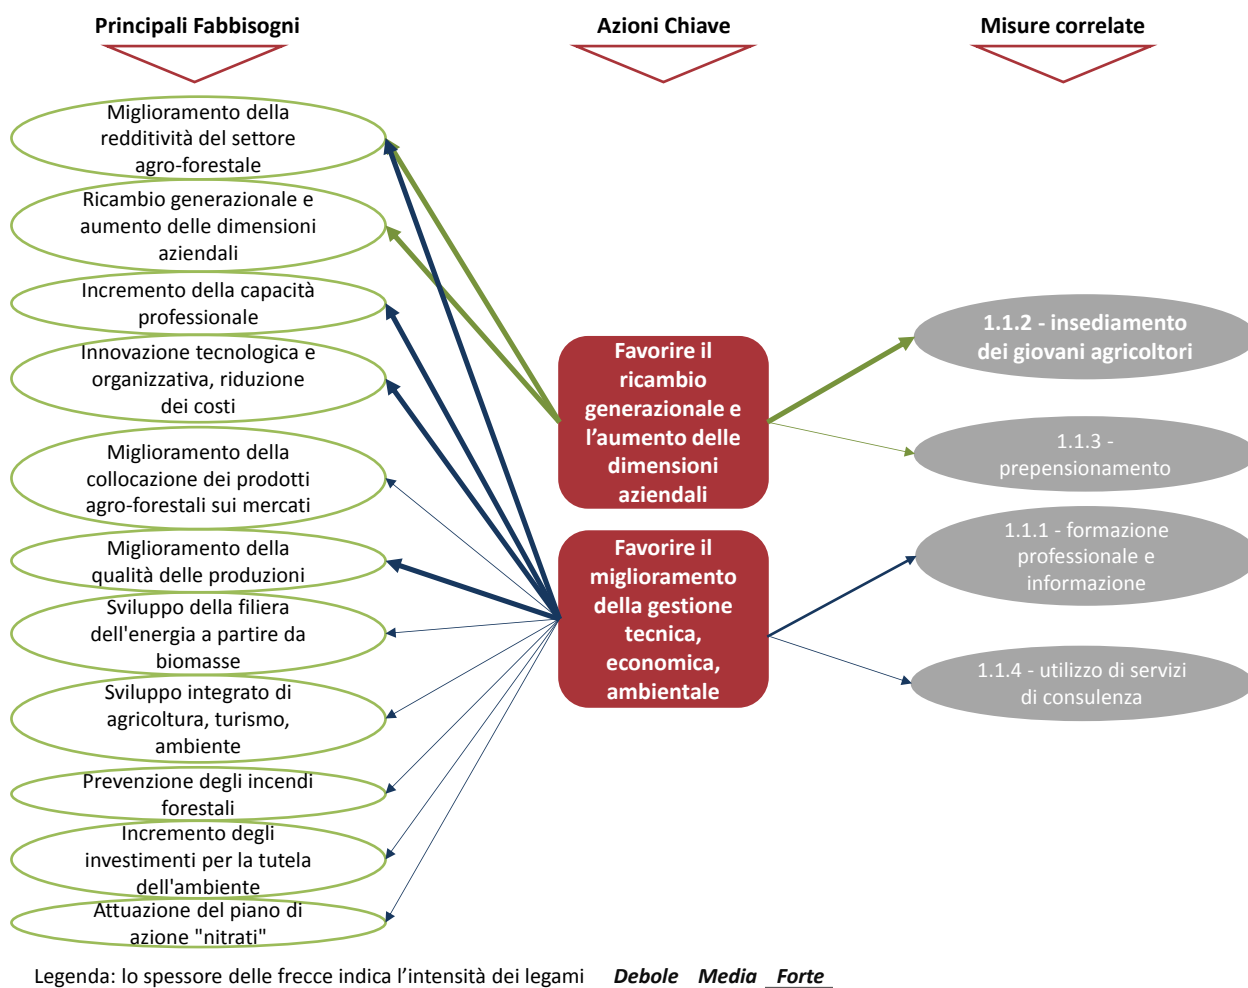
Principali Fabbisogni

Azioni Chiave

Misure correlate

Miglioramento della redditività del settore agro-forestale

Ricambio generazionale e aumento delle dimensioni aziendali

Incremento della capacità professionale

Innovazione tecnologica e organizzativa, riduzione dei costi

Miglioramento della collocazione dei prodotti agro-forestali sui mercati

Miglioramento della qualità delle produzioni

Sviluppo della filiera dell'energia a partire da biomasse

Sviluppo integrato di agricoltura, turismo, ambiente

Prevenzione degli incendi forestali

Incremento degli investimenti per la tutela dell'ambiente

Attuazione del piano di azione "nitrati"

Favorire il ricambio generazionale e l'aumento delle dimensioni aziendali

Favorire il miglioramento della gestione tecnica, economica, ambientale

1.1.2 - insediamento dei giovani agricoltori

1.1.3 - prepensionamento

1.1.1 - formazione professionale e informazione

1.1.4 - utilizzo di servizi di consulenza

Legenda: lo spessore delle frecce indica l'intensità dei legami Debole Media Forte